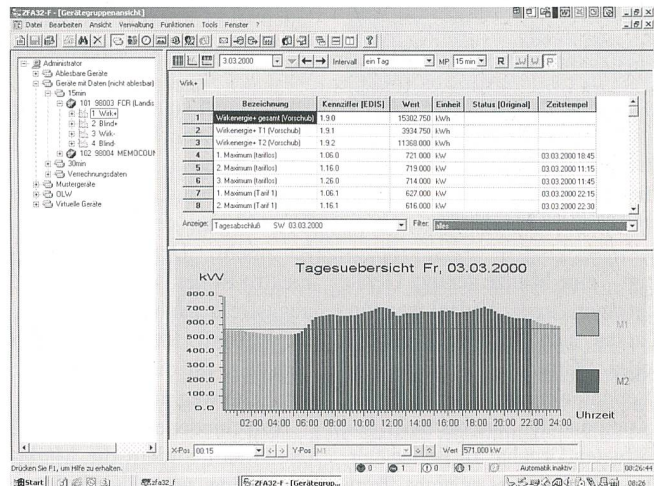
ZFA32-F - [Gerätegruppenansicht]
Datei Bearbeiten Ansicht Verwaltung Funktionen Tools Fenster ?

Administrator
Ablesbare Geräte
Geräte mit Daten (nicht ablesbar)
15min
101 98003 FCR (Landis
1. Wirk+
2. Blind+
3. Wirk-
4. Blind-
102 98004 MEMOCOUN
30min
Verrechnungsdaten
Mustergeräte
OLW
Virtuelle Geräte

3.03.2000 Intervall ein Tag MP 15 min R

Wirk+

| | Bezeichnung | Kennziffer [EDIS] | Wert | Einheit | Status [Original] | Zeitstempel |
|---|---|---|---|---|---|---|
| 1 | Wirkenergie+ gesamt (Vorschub) | 1.9.0 | 15302.750 | kWh | | |
| 2 | Wirkenergie+ T1 (Vorschub) | 1.9.1 | 3934.750 | kWh | | |
| 3 | Wirkenergie+ T2 (Vorschub) | 1.9.2 | 11368.000 | kWh | | |
| 4 | 1. Maximum (tariflos) | 1.06.0 | 721.000 | kW | | 03.03.2000 18:45 |
| 5 | 2. Maximum (tariflos) | 1.16.0 | 719.000 | kW | | 03.03.2000 11:15 |
| 6 | 3. Maximum (tariflos) | 1.26.0 | 714.000 | kW | | 03.03.2000 11:45 |
| 7 | 1. Maximum (Tarif 1) | 1.06.1 | 627.000 | kW | | 03.03.2000 22:15 |
| 8 | 2. Maximum (Tarif 1) | 1.16.1 | 616.000 | kW | | 03.03.2000 22:30 |

Anzeige: Tagesabschluß SW 03.03.2000 Filter: alle

Tagesuebersicht Fr, 03.03.2000
kW
800.0
700.0
600.0
500.0
400.0
300.0
200.0
100.0
0.0
02:00 04:00 06:00 08:00 10:00 12:00 14:00 16:00 18:00 20:00 22:00 24:00
Uhrzeit
M1
M2

X-Pos 00:15 Y-Pos M1 Wert 571.000 kW

Drücken Sie F1, um Hilfe zu erhalten. 0 1 0 1 Automatik inaktiv 00:26:44
Start zfa32_f ZFA32-F - [Gerätegrup... 08:26